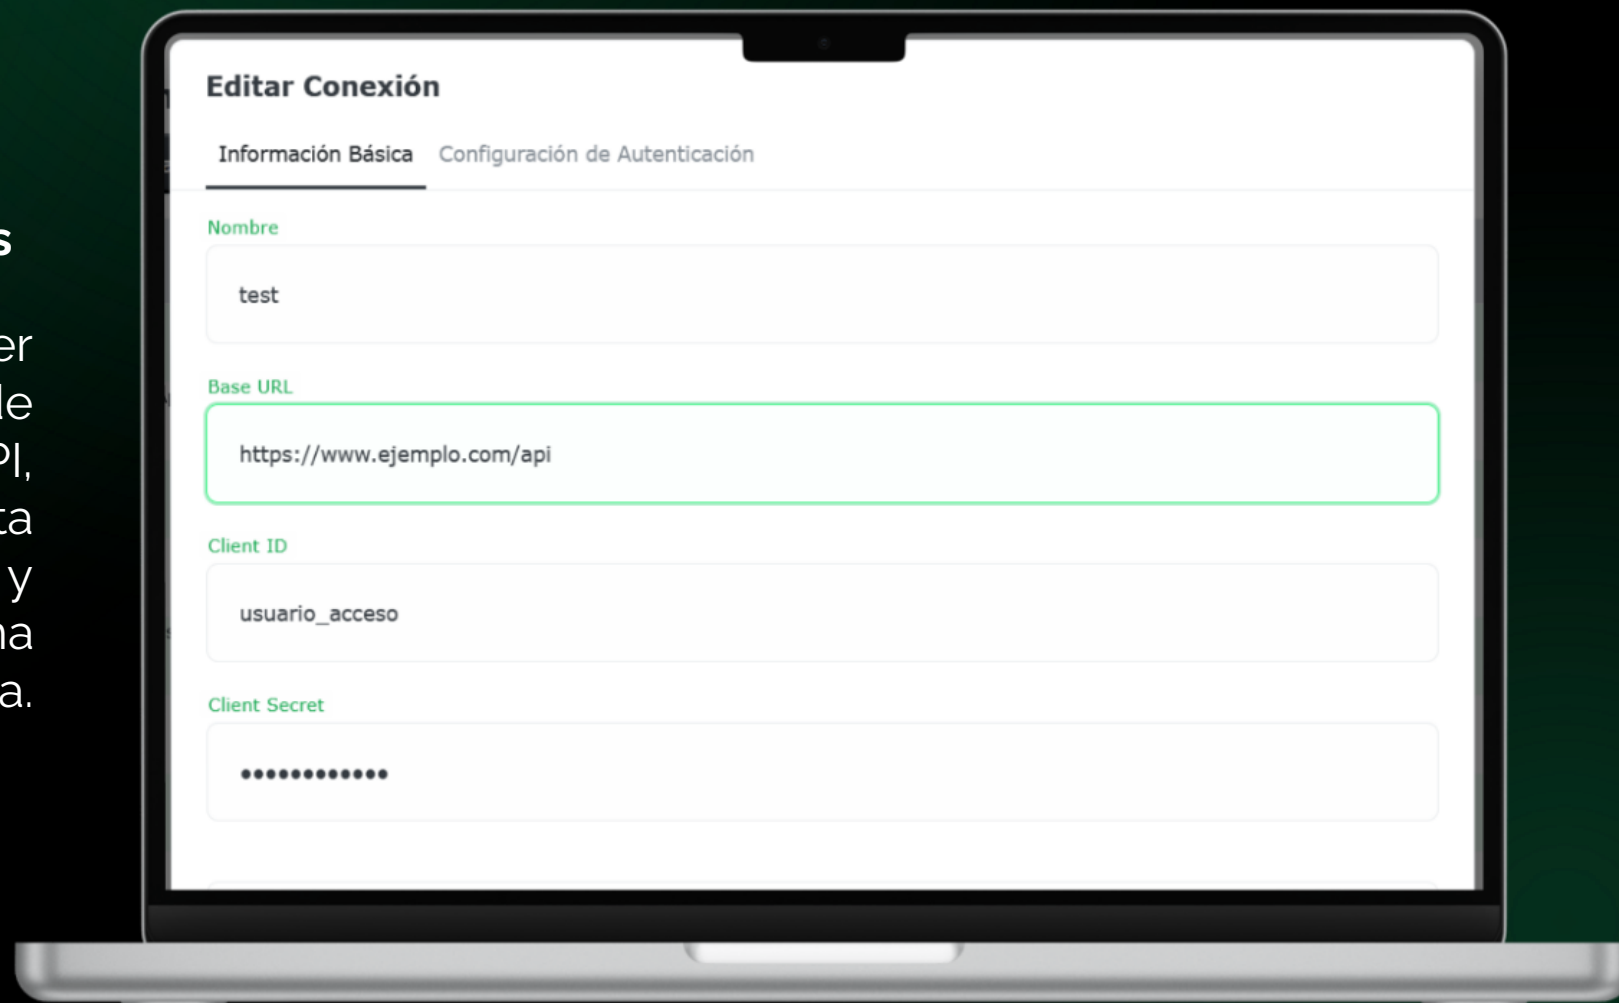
s

er
le
PI,
ta
y
na
a.

Editar Conexión

Información Básica Configuración de Autenticación

Nombre

test

Base URL

https://www.ejemplo.com/api

Client ID

usuario_acceso

Client Secret

•••••••••••••